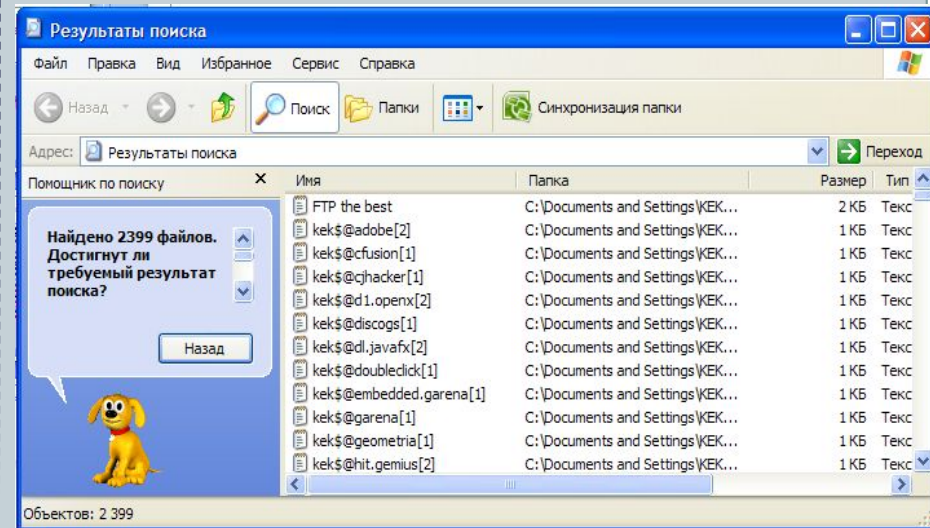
Результаты поиска

Файл Правка Вид Избранное Сервис Справка

Назад Поиск Папки Синхронизация папки

Адрес: Результаты поиска Переход

Помощник по поиску ×

Найдено 2399 файлов. Достигнут ли требуемый результат поиска?

Назад

| Имя | Папка | Размер | Тип |
|---|---|---|---|
| FTP the best | C:\Documents and Settings\KEK... | 2 КБ | Текс |
| kek$@adobe[2] | C:\Documents and Settings\KEK... | 1 КБ | Текс |
| kek$@cfusion[1] | C:\Documents and Settings\KEK... | 1 КБ | Текс |
| kek$@cjhacker[1] | C:\Documents and Settings\KEK... | 1 КБ | Текс |
| kek$@d1.openx[2] | C:\Documents and Settings\KEK... | 1 КБ | Текс |
| kek$@discogs[1] | C:\Documents and Settings\KEK... | 1 КБ | Текс |
| kek$@dl.javafx[2] | C:\Documents and Settings\KEK... | 1 КБ | Текс |
| kek$@doubleclick[1] | C:\Documents and Settings\KEK... | 1 КБ | Текс |
| kek$@embedded.garena[1] | C:\Documents and Settings\KEK... | 1 КБ | Текс |
| kek$@garena[1] | C:\Documents and Settings\KEK... | 1 КБ | Текс |
| kek$@geometria[1] | C:\Documents and Settings\KEK... | 1 КБ | Текс |
| kek$@hit.gemius[2] | C:\Documents and Settings\KEK... | 1 КБ | Текс |

Объектов: 2 399